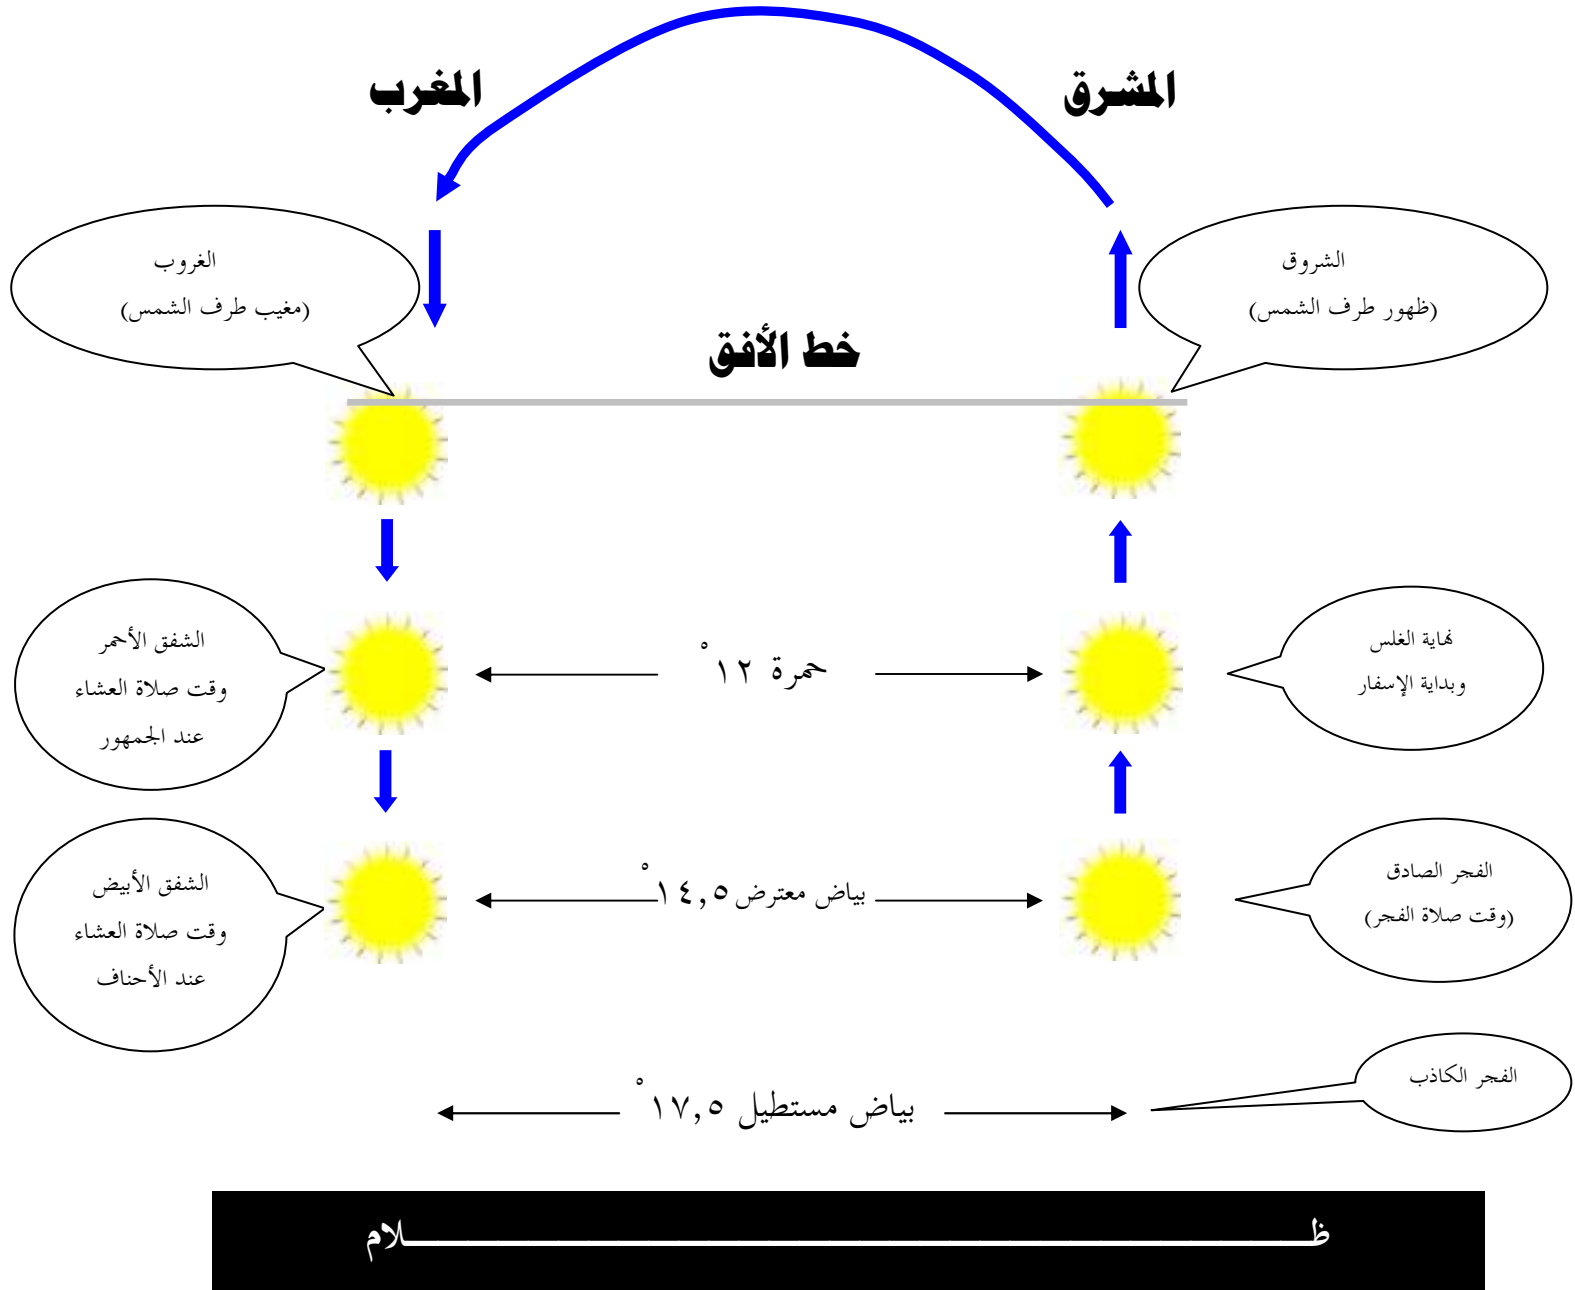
المشرق

المغرب

الشروق
(ظهور طرف الشمس)

الغروب
(مغيب طرف الشمس)

خط الأفق

نهاية الغلس
وبداية الإسفار

حمرة ١٢ْ

الشفق الأحمر
وقت صلاة العشاء
عند الجمهور

الفجر الصادق
(وقت صلاة الفجر)

بياض معترض ١٤,٥ْ

الشفق الأبيض
وقت صلاة العشاء
عند الأحناف

الفجر الكاذب

بياض مستطيل ١٧,٥ْ

ظـــــــــــــــــــــــــــــــــــــــــــــــــــــــــــــــــــلام